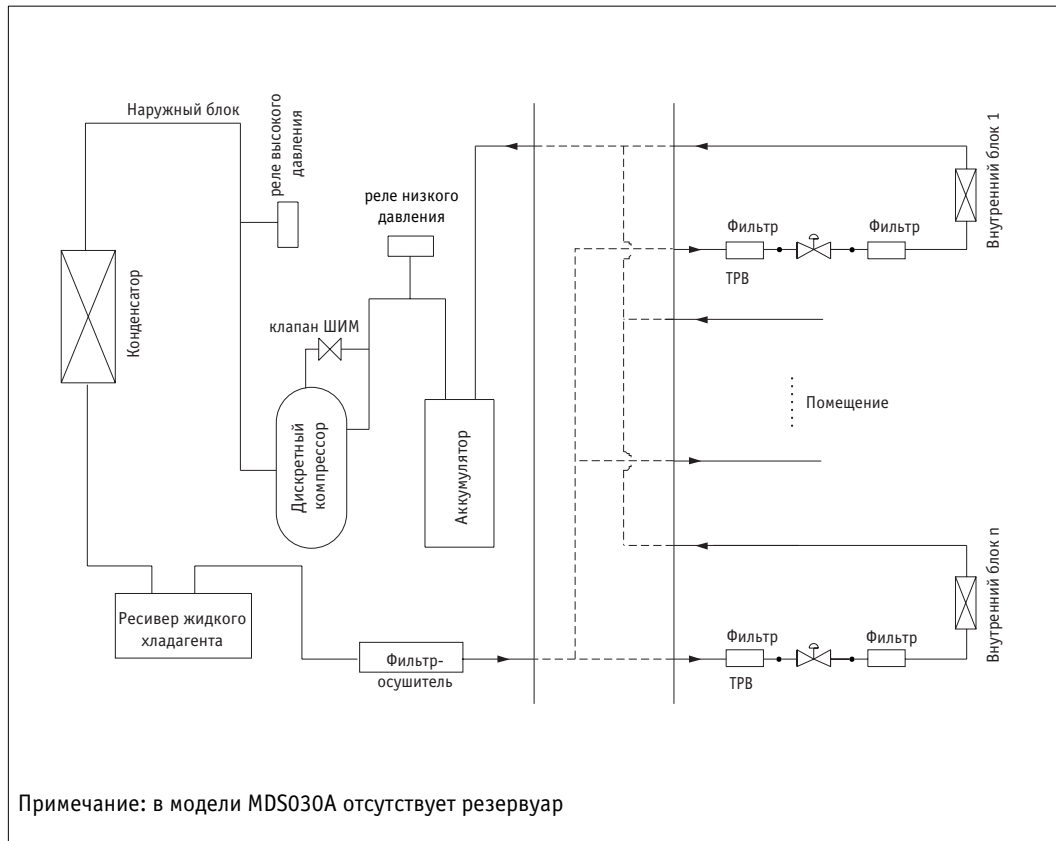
Наружный блок

реле высокого давления

реле низкого давления

Внутренний блок 1

Фильтр

Фильтр

TPB

Конденсатор

клапан ШИМ

Помещение

Дискретный компрессор

Аккумулятор

Внутренний блок n

Ресивер жидкого хладагента

Фильтр

Фильтр

Фильтр-осушитель

TPB

Примечание: в модели MDS030A отсутствует резервуар